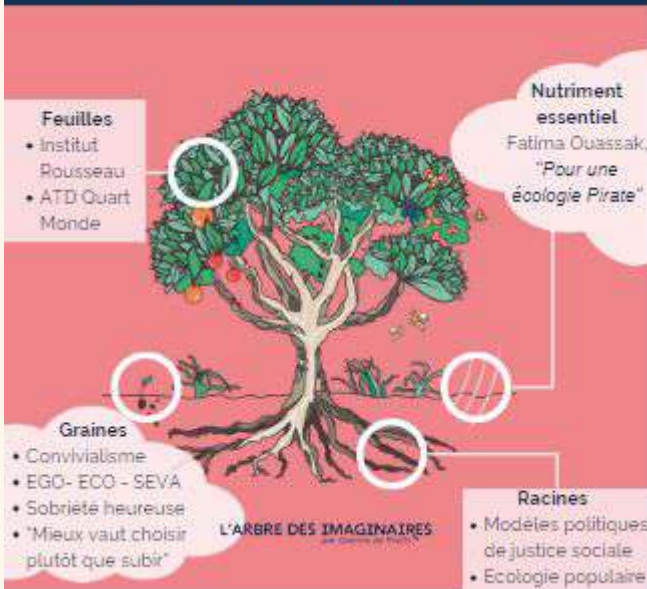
Feuilles
• Institut Rousseau
• ATD Quart Monde

Nutriment essentiel
Fatima Ouassak, "Pour une écologie Pirate"

Graines
• Convivialisme
• EGO- ECO - SEVA
• Sobriété heureuse
• "Mieux vaut choisir plutôt que subir"

L'ARBRE DES IMAGINAIRES
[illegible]

Racines
• Modèles politiques de justice sociale
• Ecologie populaire